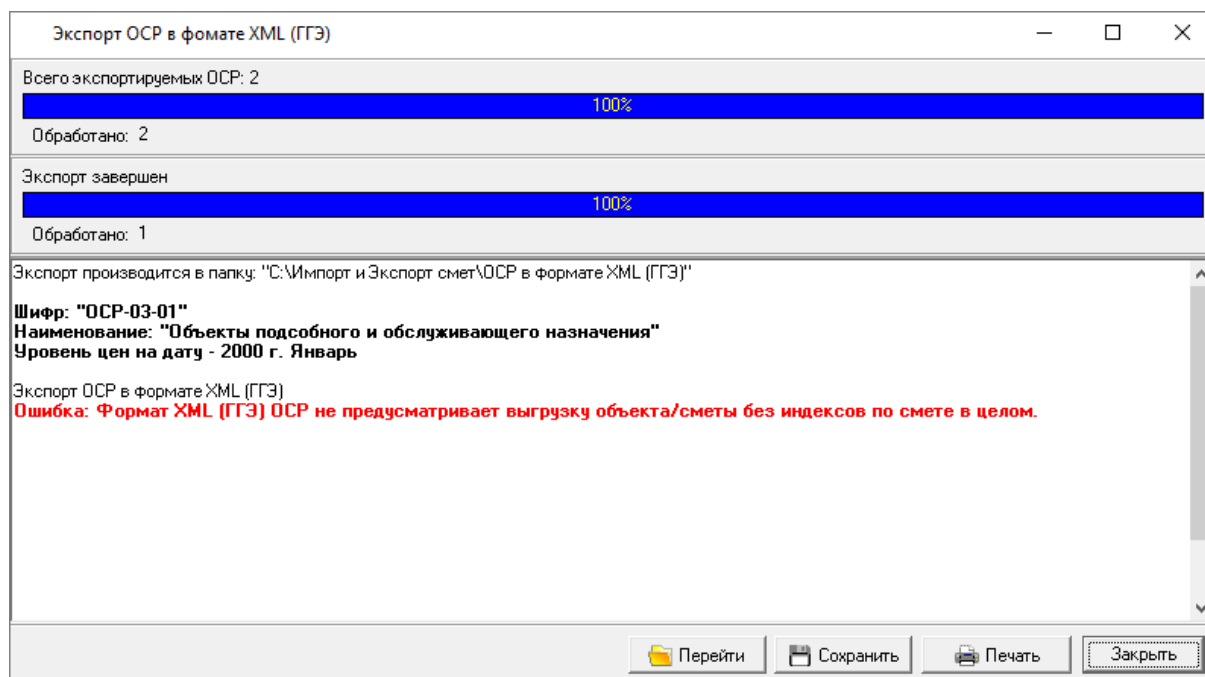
Экспорт ОСР в фомате XML (ГГЭ)

Всего экспортируемых ОСР: 2

100%

Обработано: 2

Экспорт завершен

100%

Обработано: 1

Экспорт производится в папку: "C:\Импорт и Экспорт смет\ОСР в формате XML (ГГЭ)"

**Шифр: "ОСР-03-01"**
**Наименование: "Объекты подсобного и обслуживающего назначения"**
**Уровень цен на дату - 2000 г. Январь**

Экспорт ОСР в формате XML (ГГЭ)
**Ошибка: Формат XML (ГГЭ) ОСР не предусматривает выгрузку объекта/сметы без индексов по смете в целом.**

Перейти
Сохранить
Печать
Закрыть